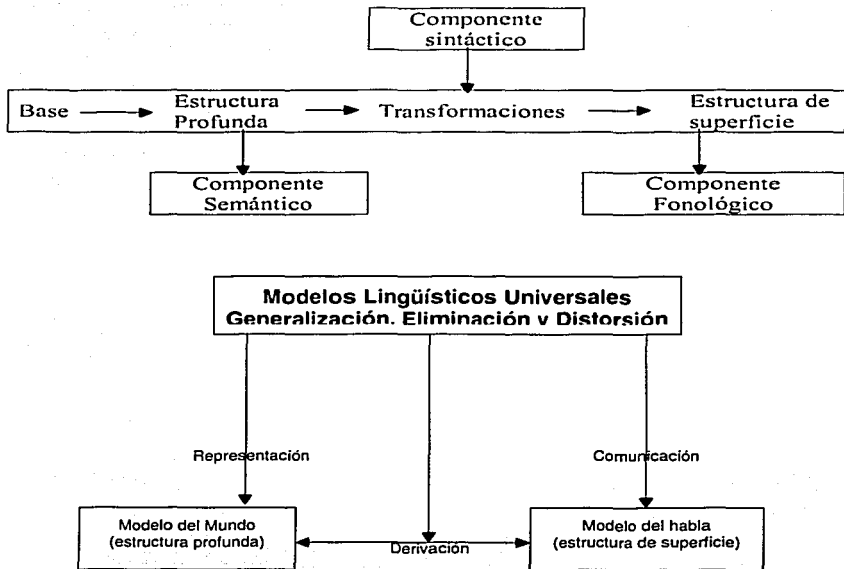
Componente sintáctico

Base

Estructura Profunda

Transformaciones

Estructura de superficie

Componente Semántico

Componente Fonológico

Modelos Lingüísticos Universales
Generalización. Eliminación v Distorsión

Representación

Comunicación

Modelo del Mundo (estructura profunda)

Derivación

Modelo del habla (estructura de superficie)